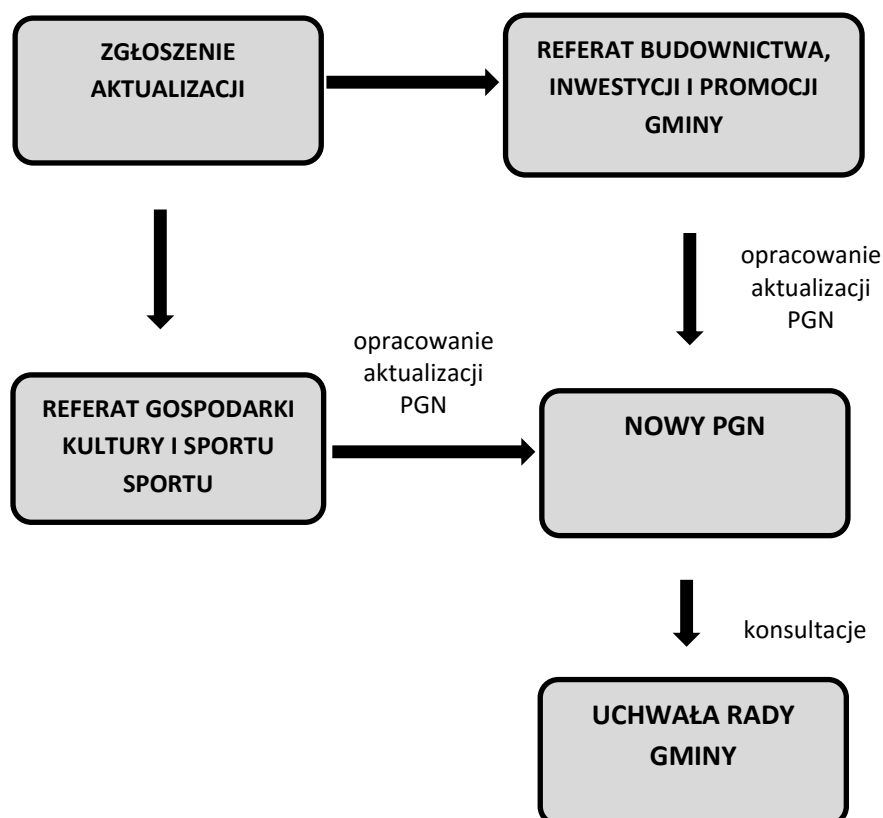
ZGŁOSZENIE AKTUALIZACJI

REFERAT BUDOWNICTWA, INWESTYCJI I PROMOCJI GMINY

opracowanie aktualizacji PGN

opracowanie aktualizacji PGN

REFERAT GOSPODARKI KULTURY I SPORTU SPORTU

NOWY PGN

konsultacje

UCHWAŁA RADY GMINY